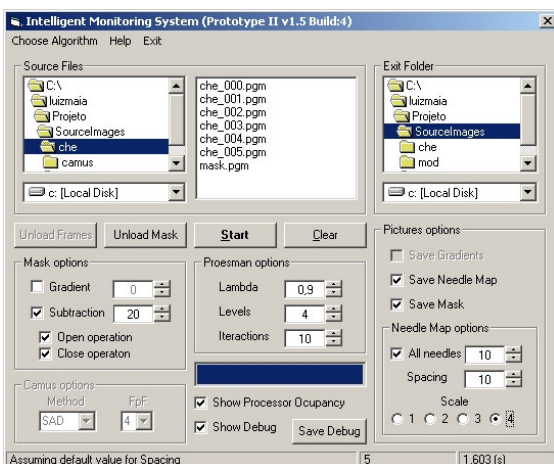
Intelligent Monitoring System (Prototype II v1.5 Build:4)

Choose Algorithm Help Exit

Source Files

C:\
luizmaia
Projeto
SourceImages
che
camus

c: [Local Disk]

che_000.pgm
che_001.pgm
che_002.pgm
che_003.pgm
che_004.pgm
che_005.pgm
mask.pgm

Exit Folder

C:\
luizmaia
Projeto
SourceImages
che
mod

c: [Local Disk]

Unload Frames
Unload Mask
Start
Clear

Mask options

Gradient 0
Subtraction 20
Open operation
Close operaton

Proesman options

Lambda 0,9
Levels 4
Iteractions 10

Camus options

Method FpF
SAD 4

Show Processor Ocupancy
Show Debug
Save Debug

Pictures options

Save Gradients
Save Needle Map
Save Mask

Needle Map options

All needles 10
Spacing 10
Scale
1 2 3 4

Assuming default value for Spacing
5
1.603 (s)